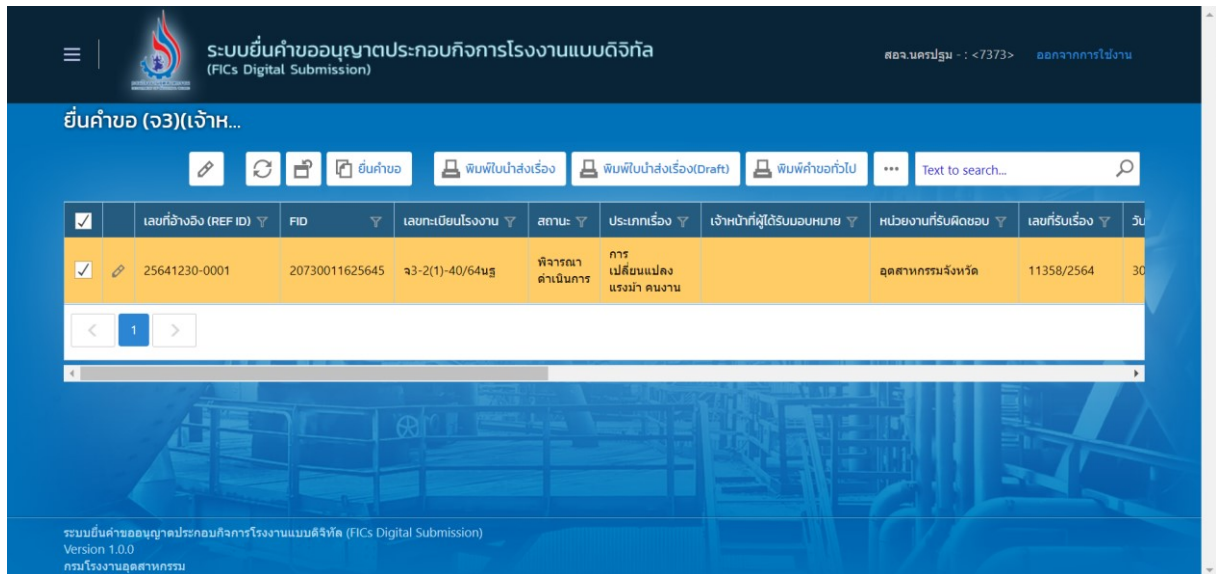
ระบบยื่นคำขออนุญาตประกอบกิจการโรงงานแบบดิจิทัล (FICs Digital Submission)

สอจ.นครปฐม - : <7373> ออกจากการใช้งาน

ยื่นคำขอ (จ3)(เจ้าห...

ยื่นคำขอ พิมพ์ใบนำส่งเรื่อง พิมพ์ใบนำส่งเรื่อง(Draft) พิมพ์คำขอทั่วไป ... Text to search...

| | | เลขที่อ้างอิง (REF ID) | FID | เลขทะเบียนโรงงาน | สถานะ | ประเภทเรื่อง | เจ้าหน้าที่ผู้ได้รับมอบหมาย | หน่วยงานที่รับผิดชอบ | เลขที่รับเรื่อง | วัน |
|---|---|---|---|---|---|---|---|---|---|---|
| ✓ | | 25641230-0001 | 20730011625645 | จ3-2(1)-40/64นฐ | พิจารณาดำเนินการ | การเปลี่ยนแปลงแรงม้า คนงาน | | อุตสาหกรรมจังหวัด | 11358/2564 | 30 |

< 1 >

ระบบยื่นคำขออนุญาตประกอบกิจการโรงงานแบบดิจิทัล (FICs Digital Submission)
Version 1.0.0
กรมโรงงานอุตสาหกรรม